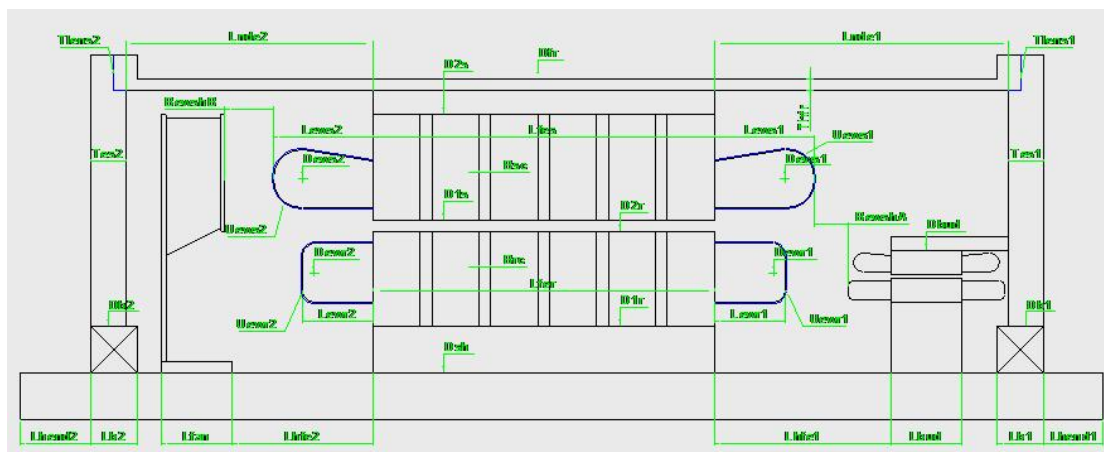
Thes2
Lsde2
Dfr
Lsde1
Thes1
D2s
RcoolsB
Lews2
Lfes
Lews1
Uews1
Tes2
Dews2
Hsc
Dews1
Tes1
D1s
Uews2
D2r
RcoolsA
Dbul
Dewr2
Hrc
Dewr1
Lfer
Dk2
D1r
Dk1
Uewr2
Lewr2
Lewr1
Uewr1
Dsh
Lhead2
Lk2
Lfan
Lsfe2
Lsfe1
Lbul
Lk1
Lhead1